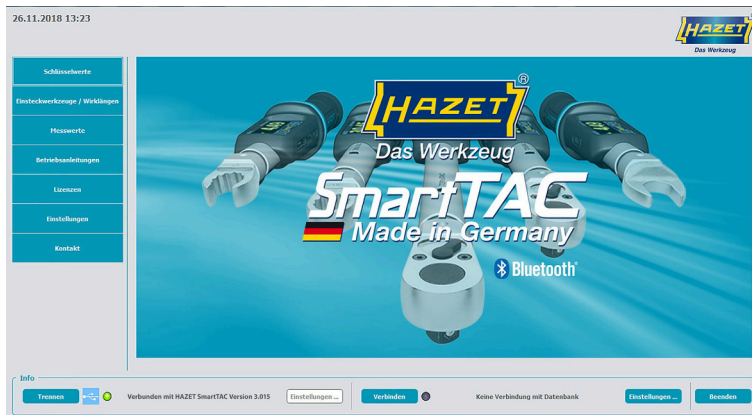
26.11.2018 13:23

HAZET
Das Werkzeug

Schlüsselwerte
Einsteckwerkzeuge / Wirklängen
Messwerte
Betriebsanleitungen
Lizenzen
Einstellungen
Kontakt

HAZET®
Das Werkzeug
SmartTAC
Made in Germany
Bluetooth®

Info
Trennen
Verbunden mit HAZET SmartTAC Version 3.015
Einstellungen ...
Verbinden
Keine Verbindung mit Datenbank
Einstellungen ...
Beenden